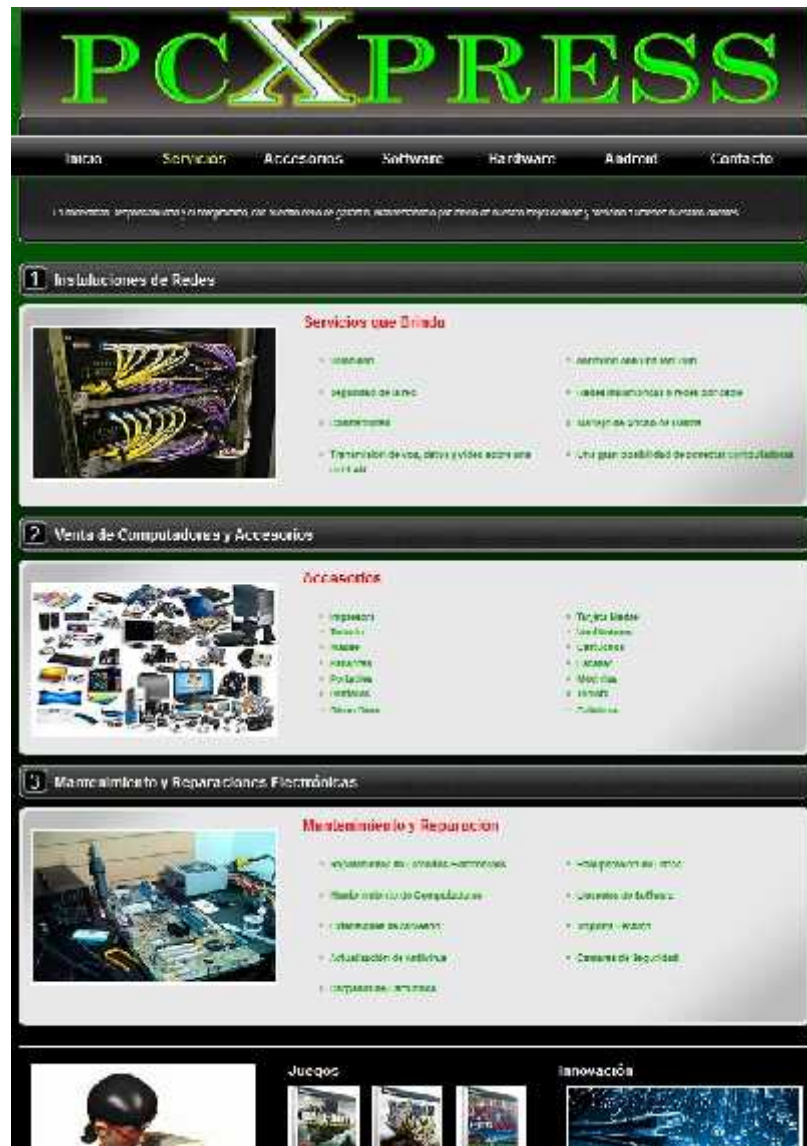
PCXPRESS

Inicio Servicios Accesorios Software Hardware Android Contacto

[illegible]

1 Instalaciones de Redes

Servicios que Brindo

- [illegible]
- Seguridad de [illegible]
- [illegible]
- Transmision de voz, datos y video sobre una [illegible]

- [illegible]
- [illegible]
- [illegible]
- Una gran posibilidad de conectar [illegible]

2 Venta de Computadoras y Accesorios

Accesorios

- Impresoras
- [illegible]
- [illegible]
- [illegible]
- Portatiles
- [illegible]
- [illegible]

- Tarjeta Madre
- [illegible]
- Cartuchos
- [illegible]
- Memorias
- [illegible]
- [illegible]

3 Mantenimiento y Reparaciones Electrónicas

Mantenimiento y Reparacion

- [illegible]
- Mantenimiento de Computadoras
- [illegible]
- Actualización de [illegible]
- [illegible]

- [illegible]
- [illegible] de Software
- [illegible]
- Camaras de Seguridad

Juegos

Innovación